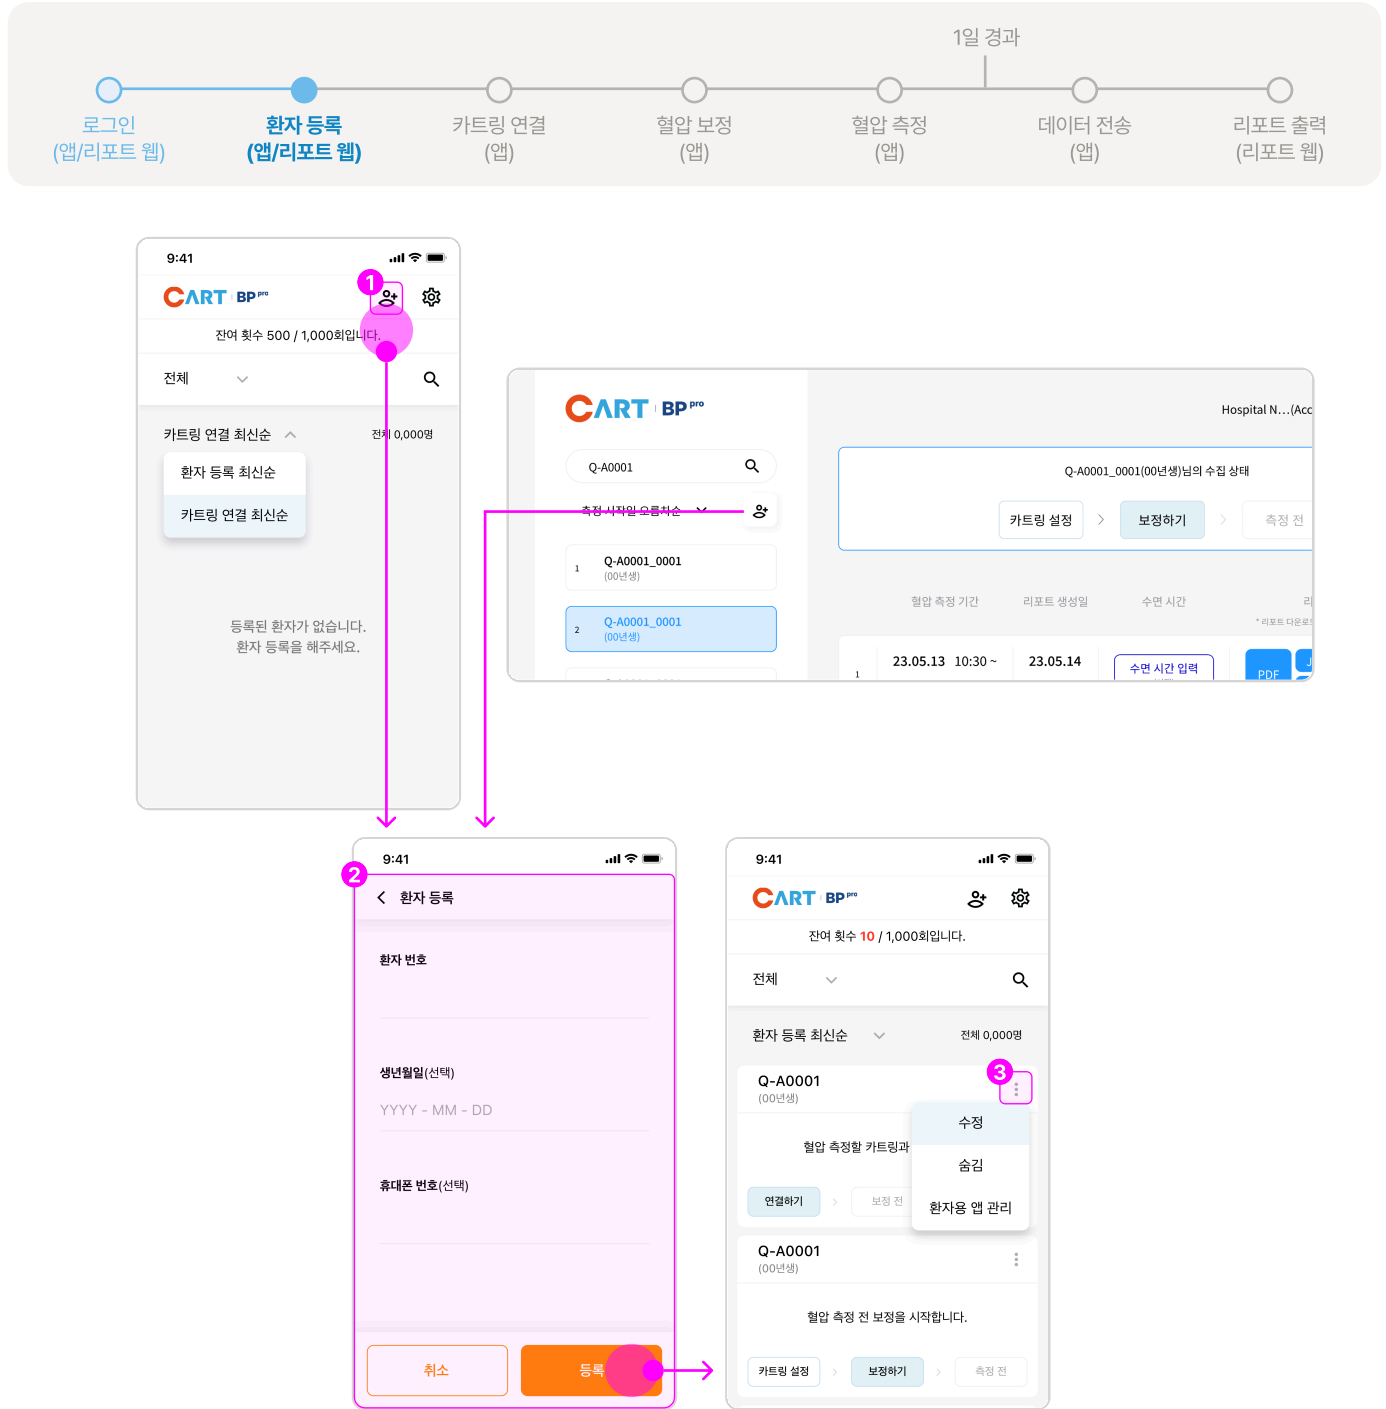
1일 경과

로그인 (앱/리포트 웹)

환자 등록 (앱/리포트 웹)

카트링 연결 (앱)

혈압 보정 (앱)

혈압 측정 (앱)

데이터 전송 (앱)

리포트 출력 (리포트 웹)

9:41

CART BP pro

1

잔여 횟수 500 / 1,000회입니다.

전체

카트링 연결 최신순

전체 0,000명

환자 등록 최신순

카트링 연결 최신순

등록된 환자가 없습니다.
환자 등록을 해주세요.

CART BP pro

Hospital N...(Acc

Q-A0001

측정 시작일 오름차순

Q-A0001_0001(00년생)님의 수집 상태

카트링 설정

보정하기

측정 전

1 Q-A0001_0001 (00년생)

2 Q-A0001_0001 (00년생)

혈압 측정 기간

리포트 생성일

수면 시간

* 리포트 다운로

1 23.05.13 10:30 ~ 23.05.14

수면 시간 입력

PDF

9:41

2

환자 등록

환자 번호

생년월일(선택)

YYYY - MM - DD

휴대폰 번호(선택)

취소

등록

9:41

CART BP pro

잔여 횟수 10 / 1,000회입니다.

전체

환자 등록 최신순

전체 0,000명

Q-A0001
(00년생)

3

수정

숨김

환자용 앱 관리

혈압 측정할 카트링과

연결하기

보정 전

Q-A0001
(00년생)

혈압 측정 전 보정을 시작합니다.

카트링 설정

보정하기

측정 전